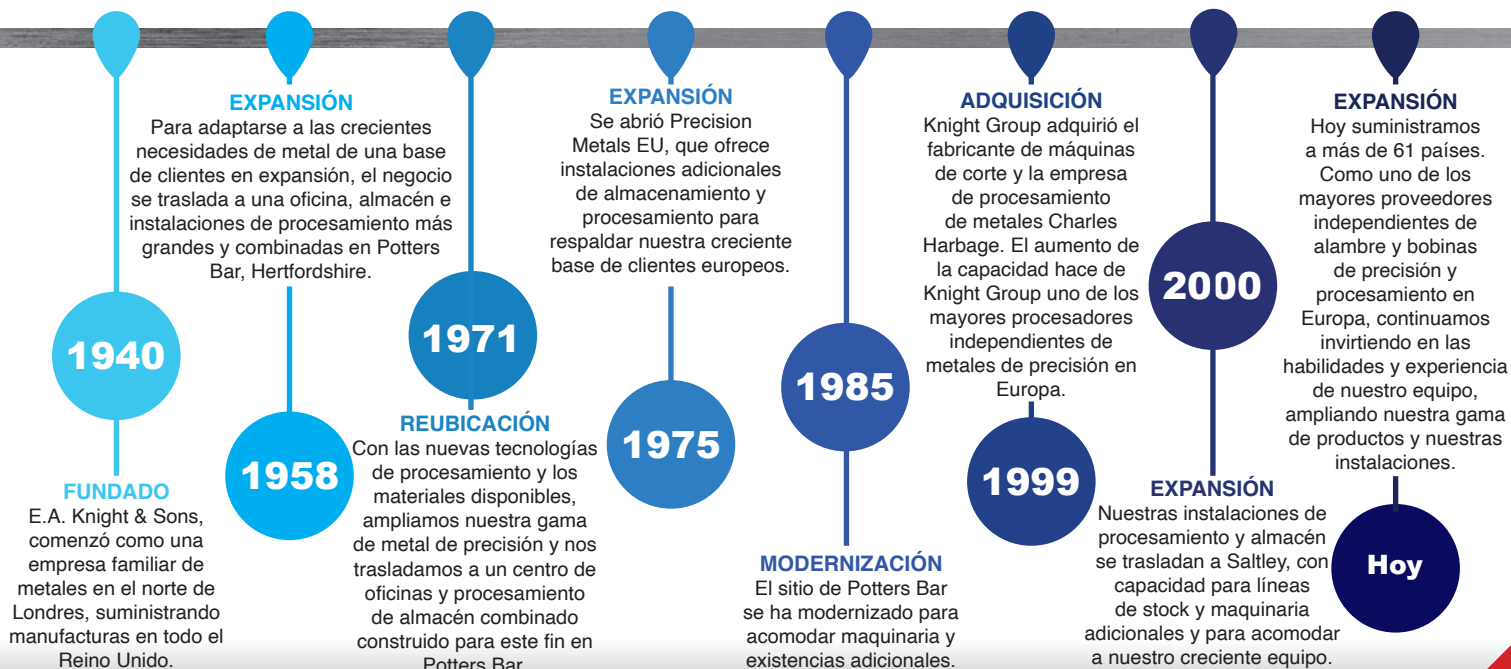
1940

FUNDADO
E.A. Knight & Sons, comenzó como una empresa familiar de metales en el norte de Londres, suministrando manufacturas en todo el Reino Unido.

EXPANSIÓN
Para adaptarse a las crecientes necesidades de metal de una base de clientes en expansión, el negocio se traslada a una oficina, almacén e instalaciones de procesamiento más grandes y combinadas en Potters Bar, Hertfordshire.

1958

1971

REUBICACIÓN
Con las nuevas tecnologías de procesamiento y los materiales disponibles, ampliamos nuestra gama de metal de precisión y nos trasladamos a un centro de oficinas y procesamiento de almacén combinado construido para este fin en Potters Bar.

EXPANSIÓN
Se abrió Precision Metals EU, que ofrece instalaciones adicionales de almacenamiento y procesamiento para respaldar nuestra creciente base de clientes europeos.

1975

1985

MODERNIZACIÓN
El sitio de Potters Bar se ha modernizado para acomodar maquinaria y existencias adicionales.

ADQUISICIÓN
Knight Group adquirió el fabricante de máquinas de corte y la empresa de procesamiento de metales Charles Harbage. El aumento de la capacidad hace de Knight Group uno de los mayores procesadores independientes de metales de precisión en Europa.

1999

2000

EXPANSIÓN
Nuestras instalaciones de procesamiento y almacén se trasladan a Saltley, con capacidad para líneas de stock y maquinaria adicionales y para acomodar a nuestro creciente equipo.

EXPANSIÓN
Hoy suministramos a más de 61 países. Como uno de los mayores proveedores independientes de alambre y bobinas de precisión y procesamiento en Europa, continuamos invirtiendo en las habilidades y experiencia de nuestro equipo, ampliando nuestra gama de productos y nuestras instalaciones.

Hoy